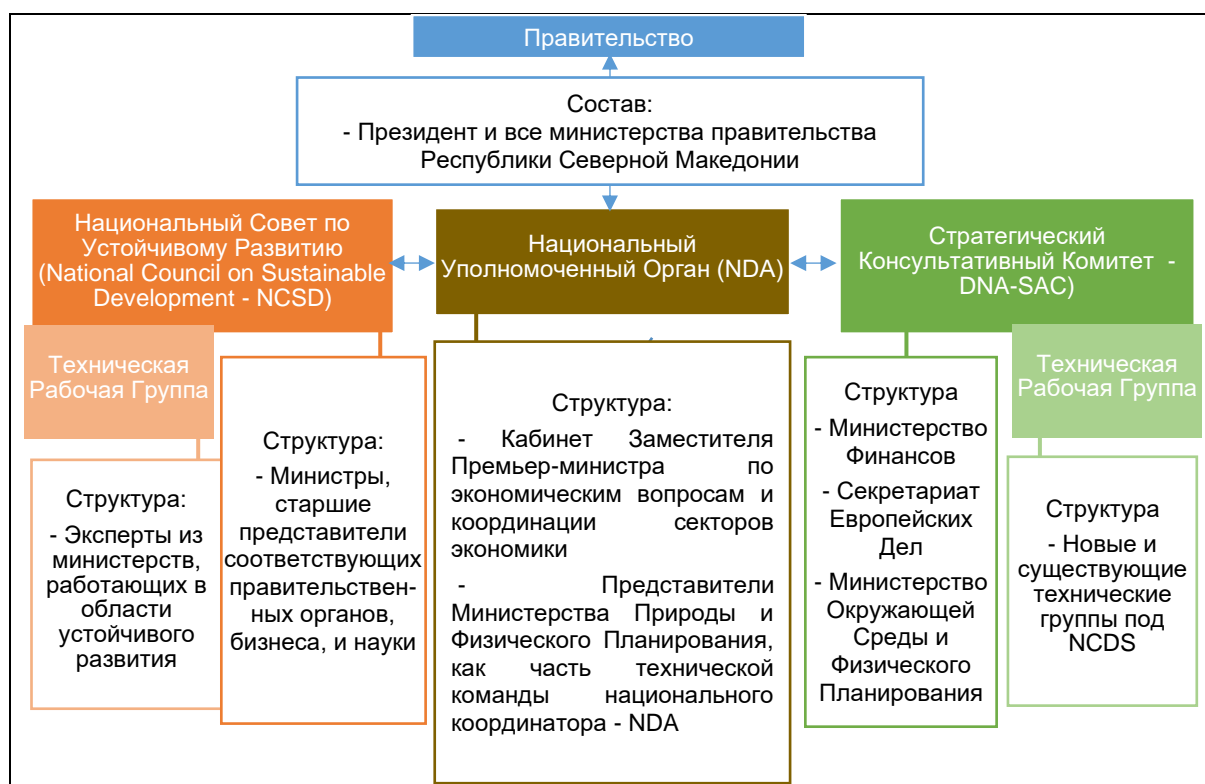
Правительство

Состав:
- Президент и все министерства правительства Республики Северной Македонии

Национальный Совет по Устойчивому Развитию (National Council on Sustainable Development - NCSD)

Национальный Уполномоченный Орган (NDA)

Стратегический Консультативный Комитет - DNA-SAC)

Техническая Рабочая Группа

Структура:
- Эксперты из министерств, работающих в области устойчивого развития

Структура:
- Министры, старшие представители соответствующих правительственных органов, бизнеса, и науки

Структура:
- Кабинет Заместителя Премьер-министра по экономическим вопросам и координации секторов экономики
- Представители Министерства Природы и Физического Планирования, как часть технической команды национального координатора - NDA

Структура
- Министерство Финансов
- Секретариат Европейских Дел
- Министерство Окружающей Среды и Физического Планирования

Техническая Рабочая Группа

Структура
- Новые и существующие технические группы под NCDS